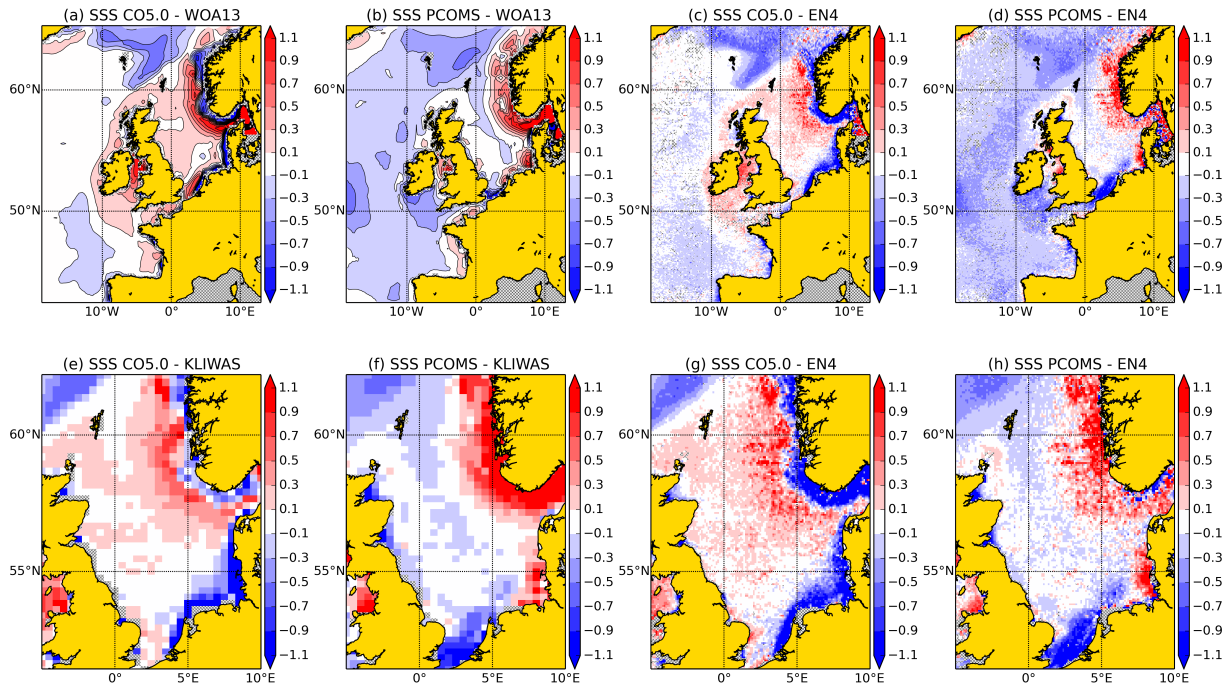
(a) SSS CO5.0 - WOA13

60°N

50°N

10°W 0° 10°E

1.1 0.9 0.7 0.5 0.3 0.1 −0.1 −0.3 −0.5 −0.7 −0.9 −1.1

(b) SSS PCOMS - WOA13

60°N

50°N

10°W 0° 10°E

1.1 0.9 0.7 0.5 0.3 0.1 −0.1 −0.3 −0.5 −0.7 −0.9 −1.1

(c) SSS CO5.0 - EN4

60°N

50°N

10°W 0° 10°E

1.1 0.9 0.7 0.5 0.3 0.1 −0.1 −0.3 −0.5 −0.7 −0.9 −1.1

(d) SSS PCOMS - EN4

60°N

50°N

10°W 0° 10°E

1.1 0.9 0.7 0.5 0.3 0.1 −0.1 −0.3 −0.5 −0.7 −0.9 −1.1

(e) SSS CO5.0 - KLIWAS

60°N

55°N

0° 5°E 10°E

1.1 0.9 0.7 0.5 0.3 0.1 −0.1 −0.3 −0.5 −0.7 −0.9 −1.1

(f) SSS PCOMS - KLIWAS

60°N

55°N

0° 5°E 10°E

1.1 0.9 0.7 0.5 0.3 0.1 −0.1 −0.3 −0.5 −0.7 −0.9 −1.1

(g) SSS CO5.0 - EN4

60°N

55°N

0° 5°E 10°E

1.1 0.9 0.7 0.5 0.3 0.1 −0.1 −0.3 −0.5 −0.7 −0.9 −1.1

(h) SSS PCOMS - EN4

60°N

55°N

0° 5°E 10°E

1.1 0.9 0.7 0.5 0.3 0.1 −0.1 −0.3 −0.5 −0.7 −0.9 −1.1